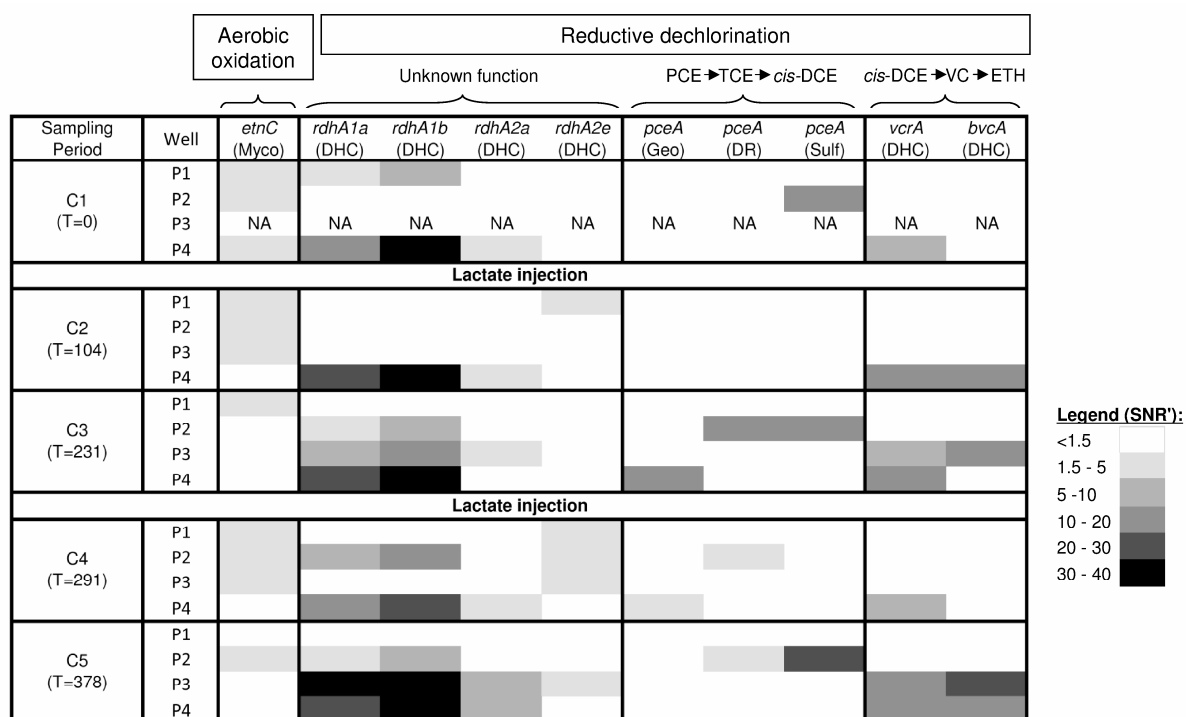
Aerobic oxidation

Reductive dechlorination

Unknown function

PCE ➔ TCE ➔ cis-DCE

cis-DCE ➔ VC ➔ ETH

| Sampling Period | Well | etnC (Myco) | rdhA1a (DHC) | rdhA1b (DHC) | rdhA2a (DHC) | rdhA2e (DHC) | pceA (Geo) | pceA (DR) | pceA (Sulf) | vcrA (DHC) | bvcA (DHC) |
|---|---|---|---|---|---|---|---|---|---|---|---|
| C1 (T=0) | P1 | | | | | | | | | | |
| | P2 | | | | | | | | | | |
| | P3 | | NA | NA | NA | NA | NA | NA | NA | NA | NA |
| | P4 | | | | | | | | | | |
| Lactate injection | | | | | | | | | | | |
| C2 (T=104) | P1 | | | | | | | | | | |
| | P2 | | | | | | | | | | |
| | P3 | | | | | | | | | | |
| | P4 | | | | | | | | | | |
| C3 (T=231) | P1 | | | | | | | | | | |
| | P2 | | | | | | | | | | |
| | P3 | | | | | | | | | | |
| | P4 | | | | | | | | | | |
| Lactate injection | | | | | | | | | | | |
| C4 (T=291) | P1 | | | | | | | | | | |
| | P2 | | | | | | | | | | |
| | P3 | | | | | | | | | | |
| | P4 | | | | | | | | | | |
| C5 (T=378) | P1 | | | | | | | | | | |
| | P2 | | | | | | | | | | |
| | P3 | | | | | | | | | | |
| | P4 | | | | | | | | | | |

Legend (SNR'):
<1.5
1.5 - 5
5 -10
10 - 20
20 - 30
30 - 40